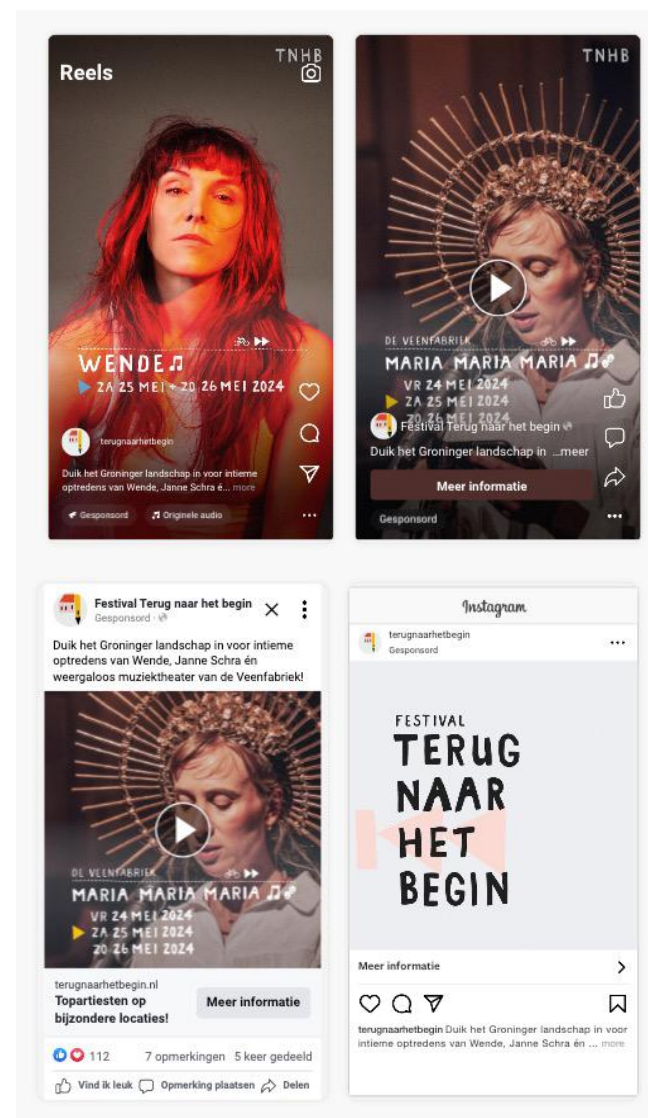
Reels

TNHB

WENDE

ZA 25 MEI + ZO 26 MEI 2024

terugnaarhetbegin

Duik het Groninger landschap in voor intieme optredens van Wende, Janne Schra é... more

Gesponsord

Originele audio

TNHB

DE VEENFABRIEK

MARIA MARIA MARIA

VR 24 MEI 2024

ZA 25 MEI 2024

ZO 26 MEI 2024

Festival Terug naar het begin

Duik het Groninger landschap in ...meer

Meer informatie

Gesponsord

Festival Terug naar het begin

Gesponsord

Duik het Groninger landschap in voor intieme optredens van Wende, Janne Schra én weergaloos muziektheater van de Veenfabriek!

DE VEENFABRIEK

MARIA MARIA MARIA

VR 24 MEI 2024

ZA 25 MEI 2024

ZO 26 MEI 2024

terugnaarhetbegin.nl

Topartiesten op bijzondere locaties!

Meer informatie

112

7 opmerkingen

5 keer gedeeld

Vind ik leuk

Opmerking plaatsen

Delen

Instagram

terugnaarhetbegin

Gesponsord

FESTIVAL

TERUG NAAR HET BEGIN

Meer informatie

terugnaarhetbegin Duik het Groninger landschap in voor intieme optredens van Wende, Janne Schra én ... more